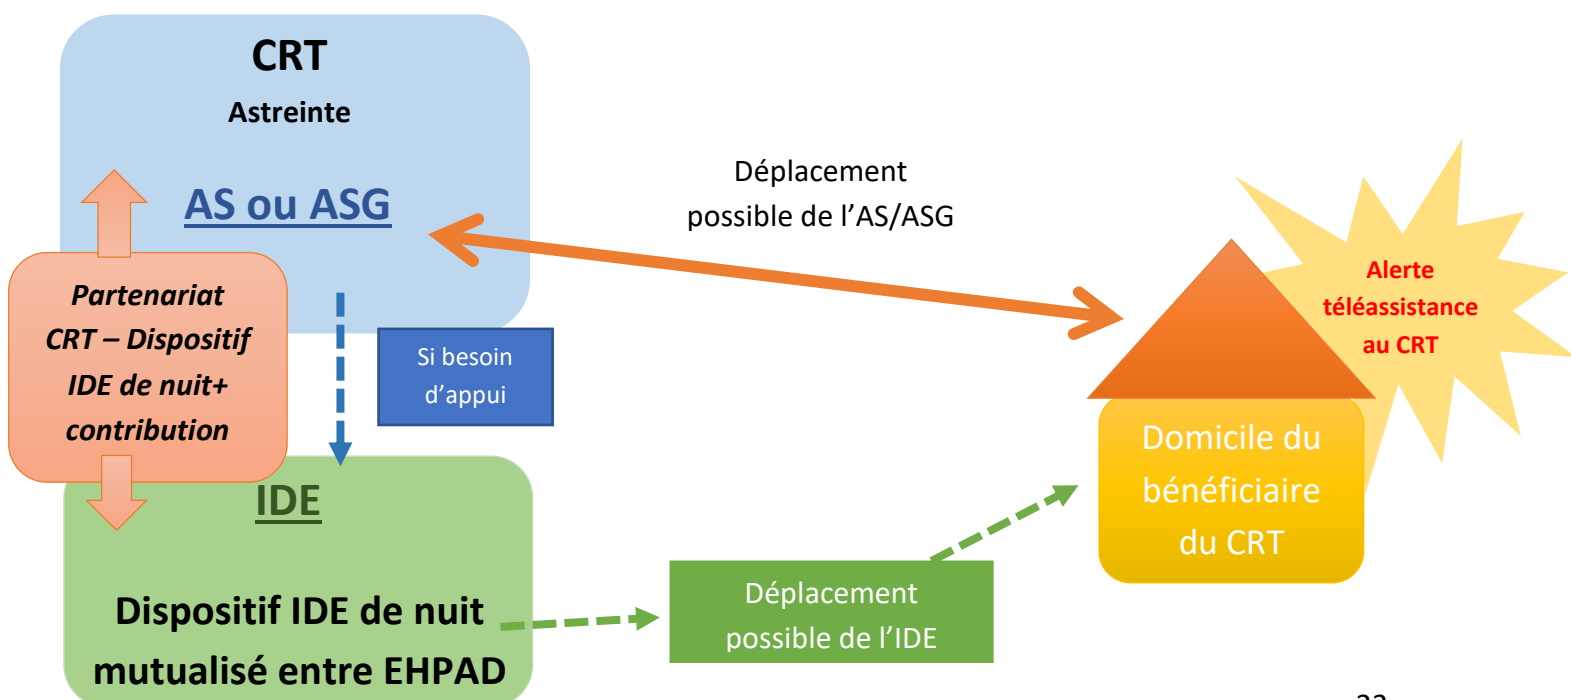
CRT
Astreinte

AS ou ASG

Partenariat CRT – Dispositif IDE de nuit+ contribution

Si besoin d'appui

IDE

Dispositif IDE de nuit mutualisé entre EHPAD

Déplacement possible de l'AS/ASG

Alerte téléassistance au CRT

Domicile du bénéficiaire du CRT

Déplacement possible de l'IDE

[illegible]